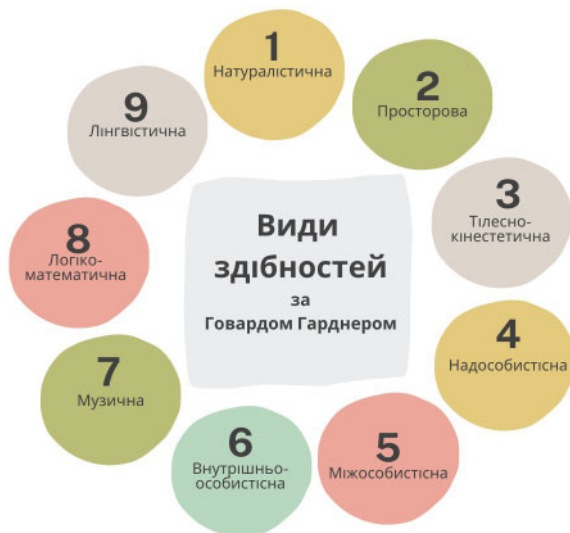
Види здібностей за Говардом Гарднером

1
Натуралістична

2
Просторова

3
Тілесно-кінестетична

4
Надособистісна

5
Міжособистісна

6
Внутрішньо-особистісна

7
Музична

8
Логіко-математична

9
Лінгвістична